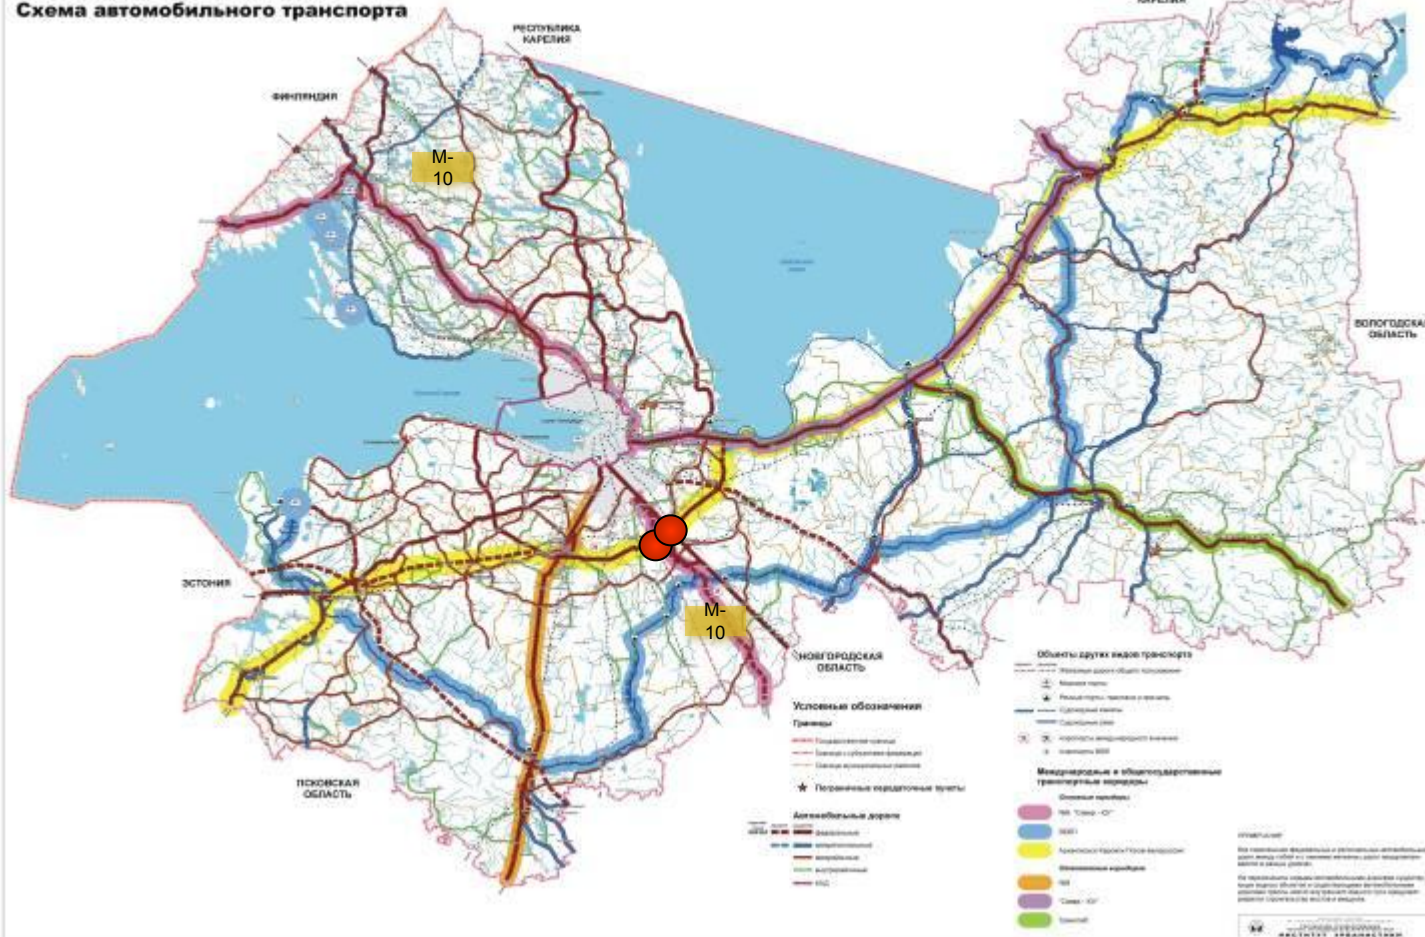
Схема автомобильного транспорта

РЕСПУБЛИКА КАРЕЛИЯ

ФИНЛЯНДИЯ

М-10

ВОЛОГОДСКАЯ ОБЛАСТЬ

ЭСТОНИЯ

М-10

НОВГОРОДСКАЯ ОБЛАСТЬ

ПСКОВСКАЯ ОБЛАСТЬ

Условные обозначения

Границы

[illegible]

Пограничные передаточные пункты

Автомобильные дороги

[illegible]

Объекты других видов транспорта

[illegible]

Международные и общегосударственные транспортные коридоры

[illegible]